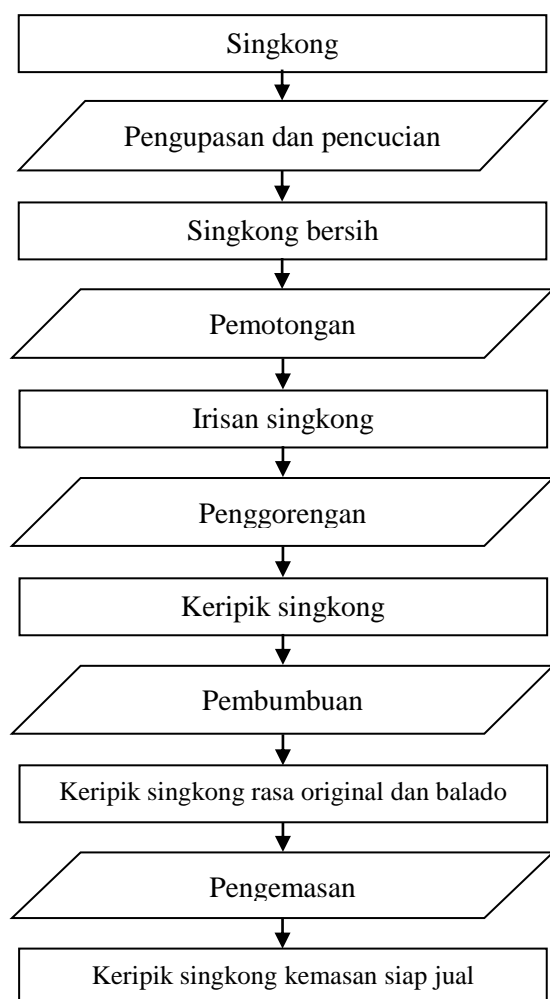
Singkong

Pengupasan dan pencucian

Singkong bersih

Pemotongan

Irisan singkong

Penggorengan

Keripik singkong

Pembumbuan

Keripik singkong rasa original dan balado

Pengemasan

Keripik singkong kemasan siap jual